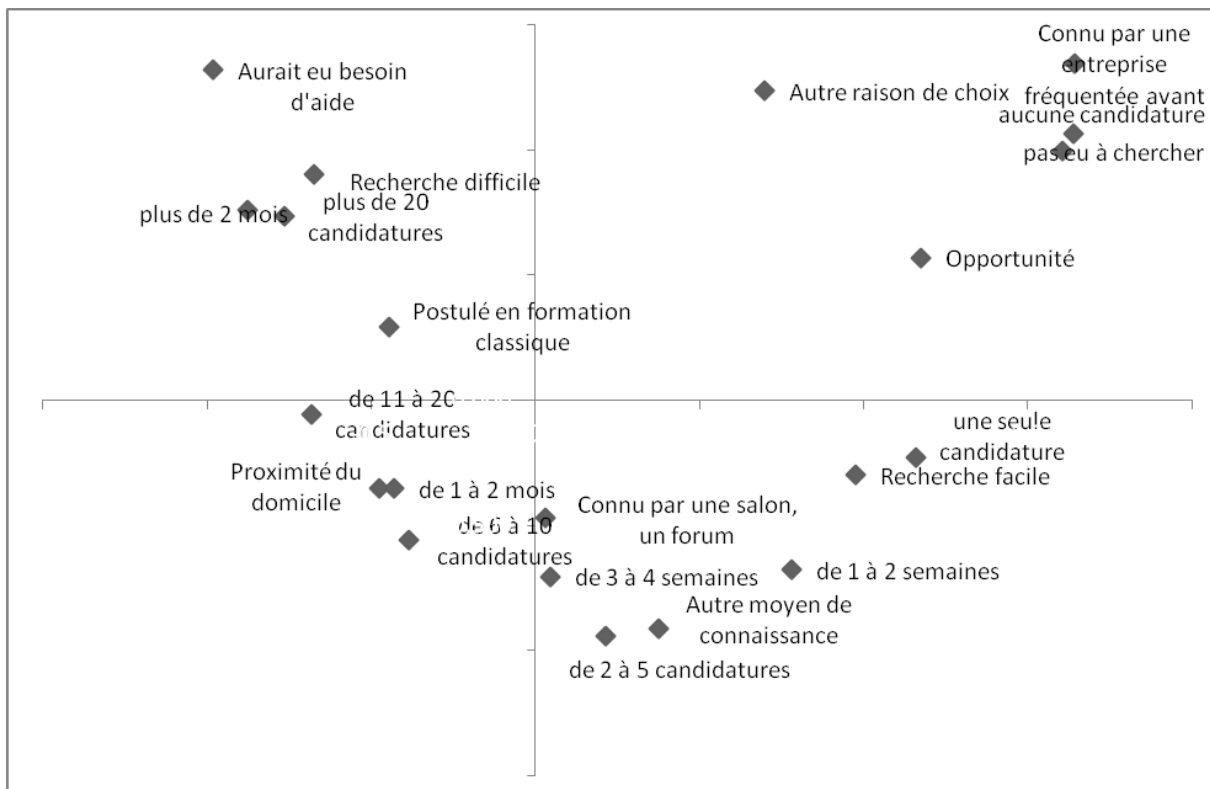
Aurait eu besoin d'aide

Autre raison de choix

Connu par une entreprise fréquentée avant

aucune candidature

pas eu à chercher

Recherche difficile

plus de 2 mois

plus de 20 candidatures

Opportunité

Postulé en formation classique

de 11 à 20 candidatures

une seule candidature

Recherche facile

Proximité du domicile

de 1 à 2 mois

de 6 à 10 candidatures

Connu par une salon, un forum

de 3 à 4 semaines

de 1 à 2 semaines

Autre moyen de connaissance

de 2 à 5 candidatures